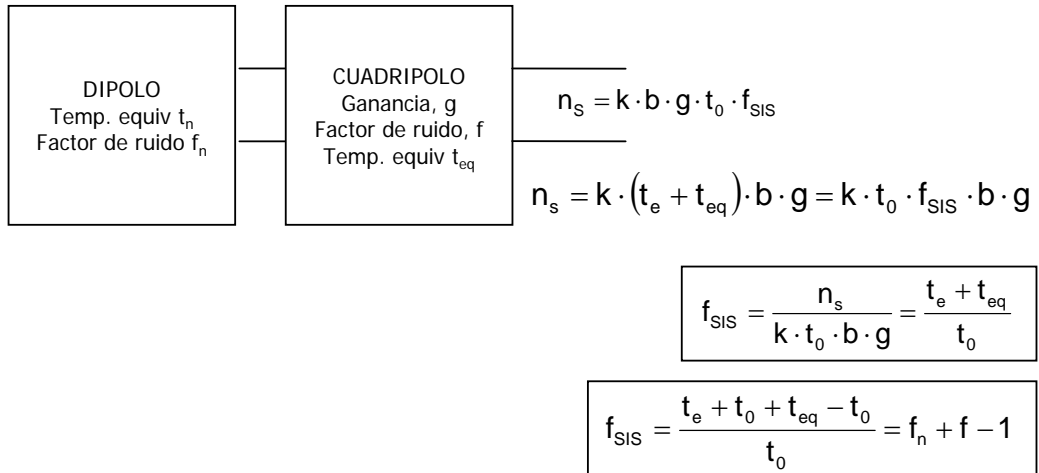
DIPOLO
Temp. equiv $t_n$
Factor de ruido $f_n$

CUADRIPOLO
Ganancia, g
Factor de ruido, f
Temp. equiv $t_{eq}$

$n_S = k \cdot b \cdot g \cdot t_0 \cdot f_{SIS}$

$n_s = k \cdot (t_e + t_{eq}) \cdot b \cdot g = k \cdot t_0 \cdot f_{SIS} \cdot b \cdot g$

$f_{SIS} = \frac{n_s}{k \cdot t_0 \cdot b \cdot g} = \frac{t_e + t_{eq}}{t_0}$

$f_{SIS} = \frac{t_e + t_0 + t_{eq} - t_0}{t_0} = f_n + f - 1$